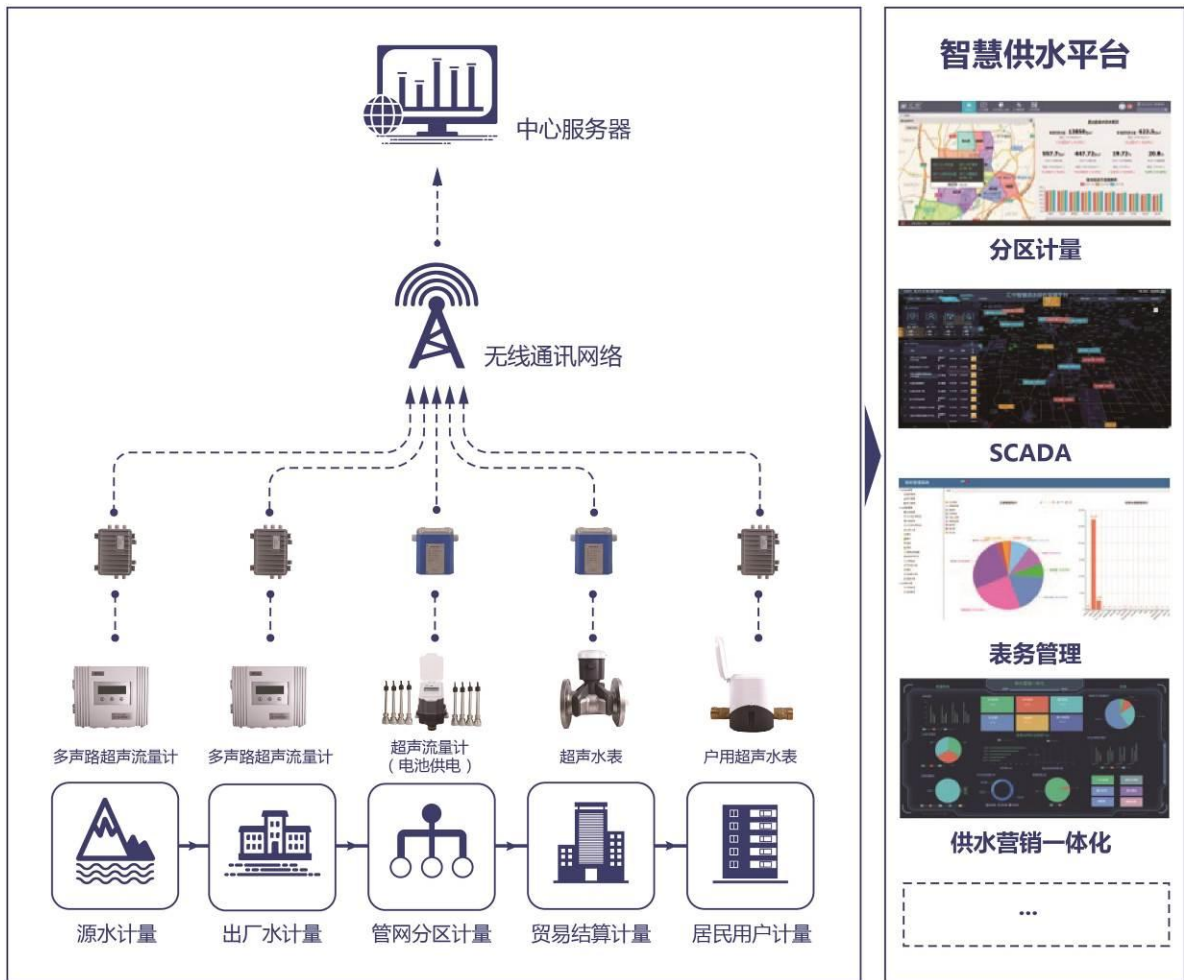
中心服务器

无线通讯网络

多声路超声流量计

多声路超声流量计

超声流量计
（电池供电）

超声水表

户用超声水表

源水计量

出厂水计量

管网分区计量

贸易结算计量

居民用户计量

智慧供水平台

分区计量

SCADA

表务管理

供水营销一体化

...